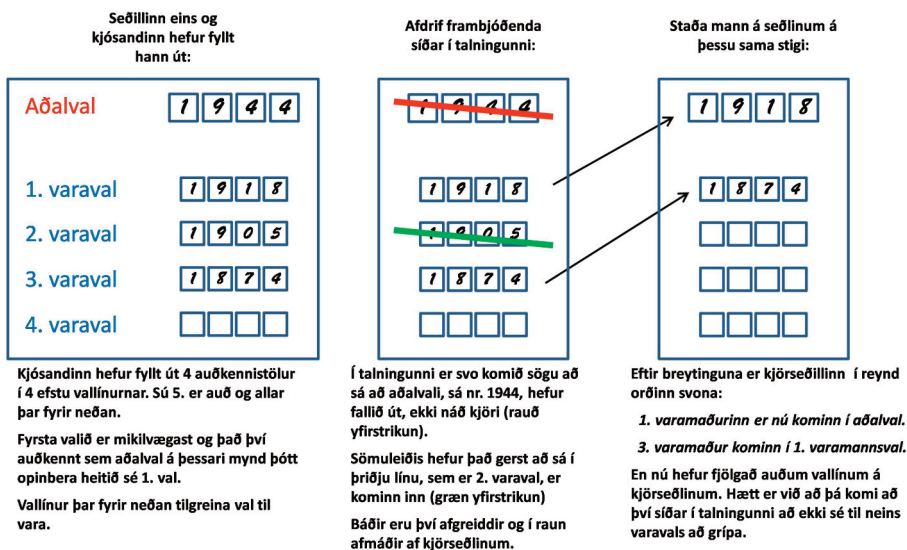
Seðillinn eins og kjósandinn hefur fyllt hann út:

Aðalval 1 9 4 4

1. varaval 1 9 1 8

2. varaval 1 9 0 5

3. varaval 1 8 7 4

4. varaval

Kjósandinn hefur fyllt út 4 auðkennistölur í 4 efstu vallínurnar. Sú 5. er auð og allar þar fyrir neðan.

Fyrsta valið er mikilvægast og það því auðkennt sem aðalval á þessari mynd þótt opinbera heitið sé 1. val.

Vallínur þar fyrir neðan tilgreina val til vara.

Afdrif frambjóðenda síðar í talningunni:

1 9 4 4

1 9 1 8

1 9 0 5

1 8 7 4

Í talningunni er svo komið sögu að sá að aðalvali, sá nr. 1944, hefur fallið út, ekki náð kjöri (rauð yfirstrikun).

Sömuleiðis hefur það gerst að sá í þriðju línu, sem er 2. varaval, er kominn inn (græn yfirstrikun)

Báðir eru því afgreiddir og í raun afmáðir af kjörseðlinum.

Staða mann á seðlinum á þessu sama stigi:

1 9 1 8

1 8 7 4

Eftir breytinguna er kjörseðillinn í reynd orðinn svona:

1. varamaðurinn er nú kominn í aðalval.

3. varamaður kominn í 1. varamannsval.

En nú hefur fjölgað auðum vallínum á kjörseðlinum. Hætt er við að þá komi að því síðar í talningunni að ekki sé til neins varavals að grípa.